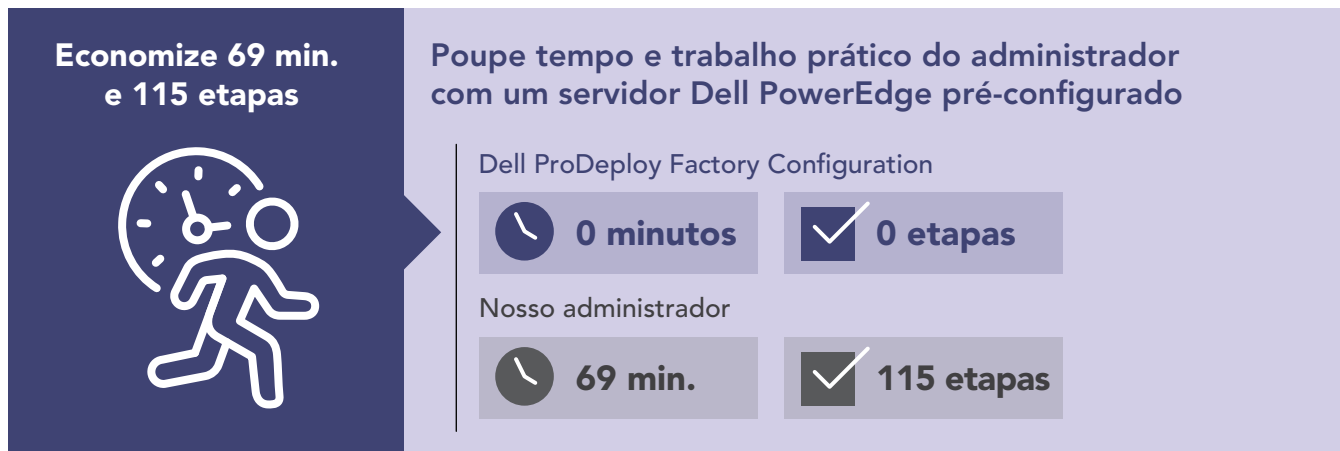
Economize 69 min. e 115 etapas

Poupe tempo e trabalho prático do administrador com um servidor Dell PowerEdge pré-configurado

Dell ProDeploy Factory Configuration

0 minutos

0 etapas

Nosso administrador

69 min.

115 etapas